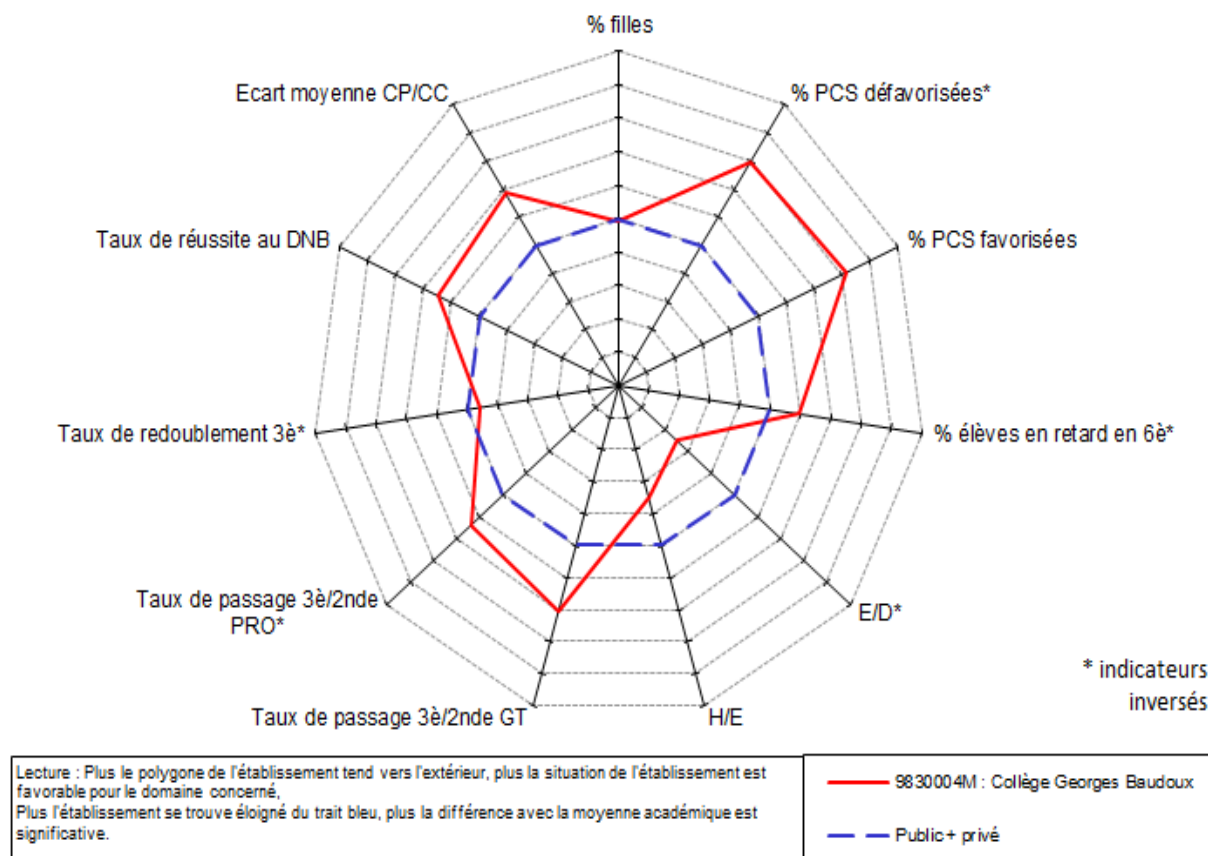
% filles

% PCS défavorisées*

% PCS favorisées

% élèves en retard en 6è*

E/D*

H/E

Taux de passage 3è/2nde GT

Taux de passage 3è/2nde PRO*

Taux de redoublement 3è*

Taux de réussite au DNB

Ecart moyenne CP/CC

* indicateurs inversés

Lecture : Plus le polygone de l'établissement tend vers l'extérieur, plus la situation de l'établissement est favorable pour le domaine concerné,
Plus l'établissement se trouve éloigné du trait bleu, plus la différence avec la moyenne académique est significative.

9830004M : Collège Georges Baudoux

Public + privé